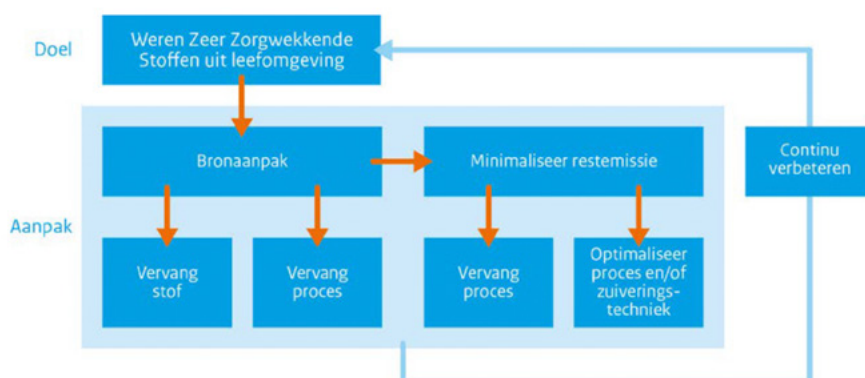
Doel

Weren Zeer Zorgwekkende Stoffen uit leefomgeving

Continu verbeteren

Aanpak

Bronaanpak

Minimaliseer restemissie

Vervang stof

Vervang proces

Vervang proces

Optimaliseer proces en/of zuiveringstechniek